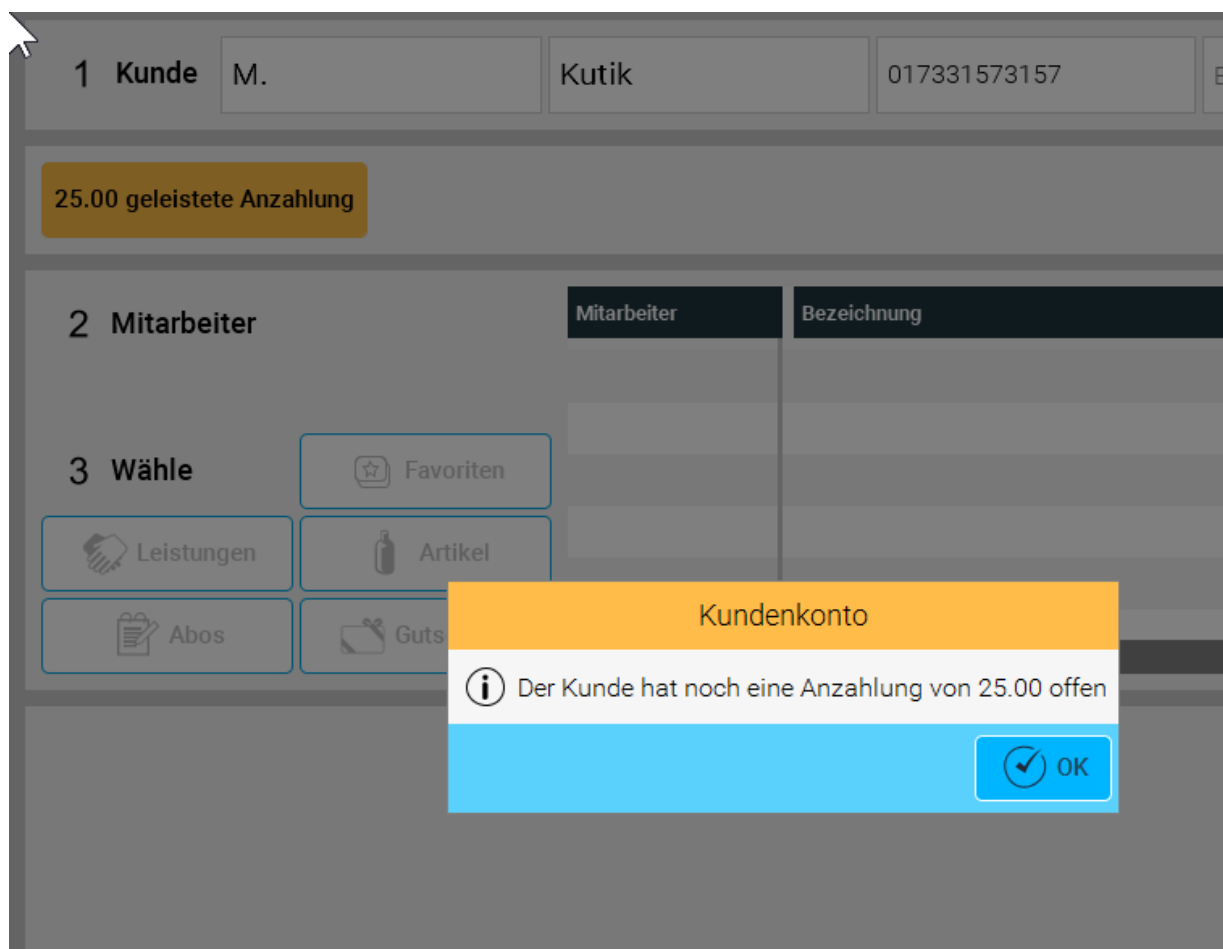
1 Kunde
M.
Kutik
017331573157
E

25.00 geleistete Anzahlung

2 Mitarbeiter

| Mitarbeiter | Bezeichnung |
|---|---|

3 Wähle
Favoriten
Leistungen
Artikel
Abos
Guts

Kundenkonto
Der Kunde hat noch eine Anzahlung von 25.00 offen
OK